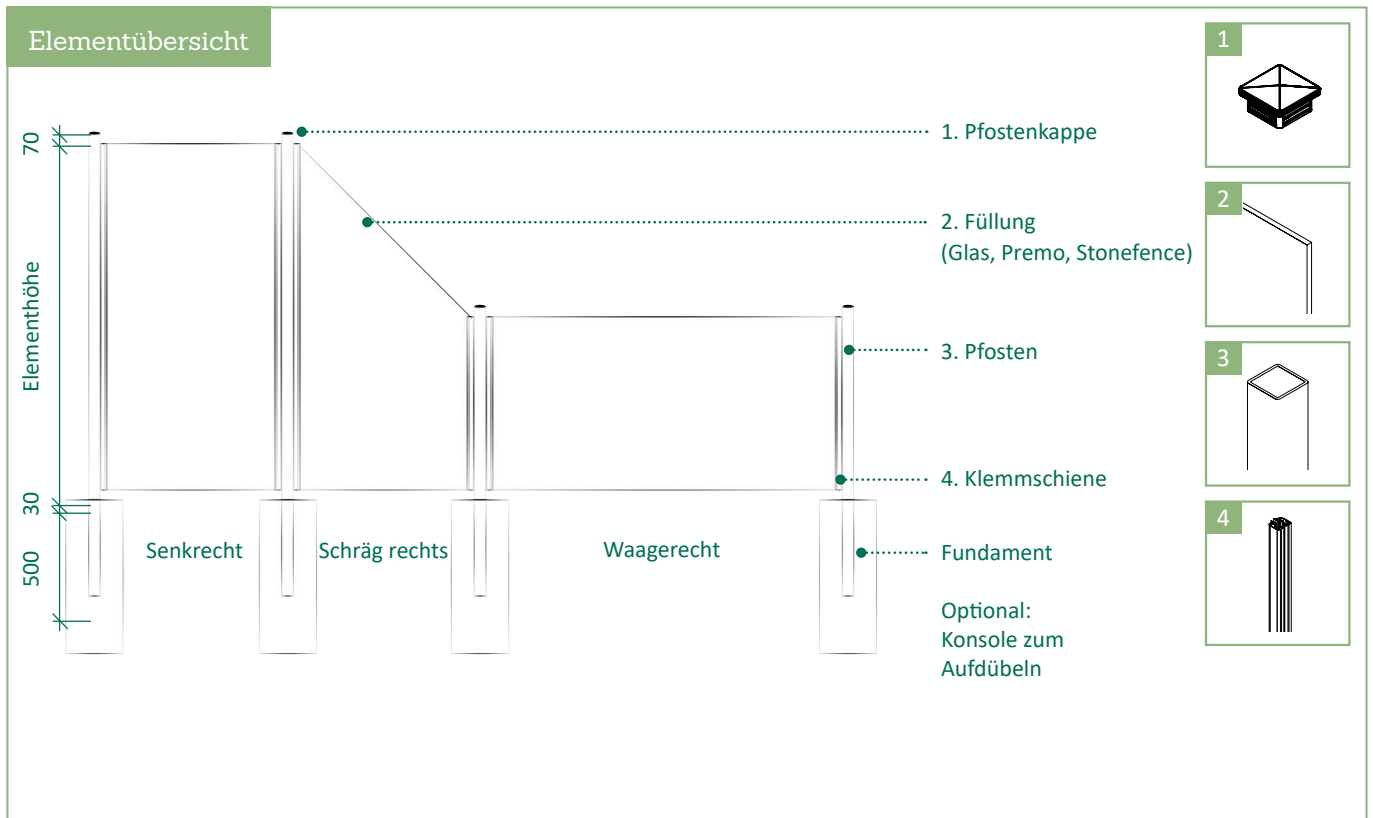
Elementübersicht

70

Elementhöhe

30

500

1. Pfostenkappe

2. Füllung (Glas, Premo, Stonefence)

3. Pfosten

4. Klemmschiene

Senkrecht

Schräg rechts

Waagerecht

Fundament

Optional: Konsole zum Aufdübeln

1

2

3

4